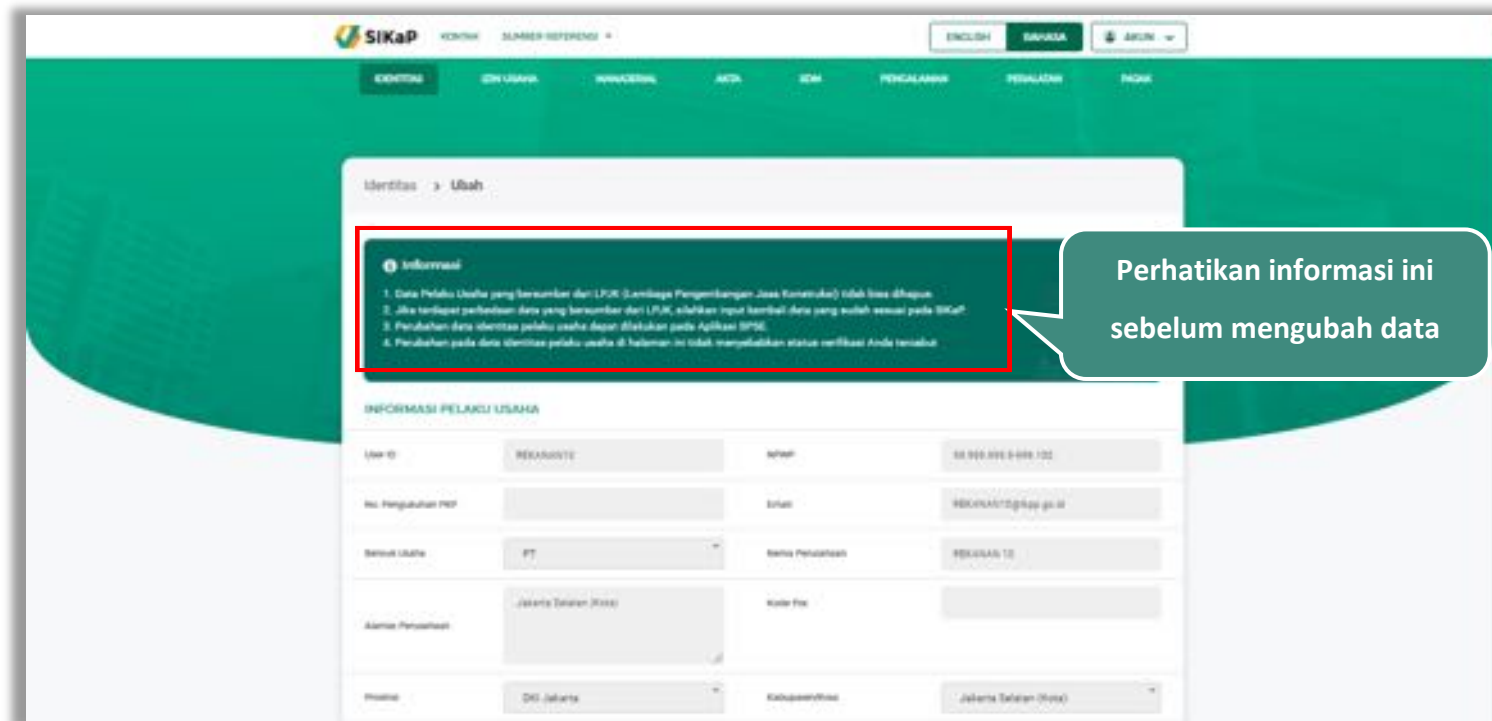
SIKaP KONTAK SUMBER REFERENSI ▾

ENGLISH BAHASA AKUN ▾

IDENTITAS IZIN USAHA MANAJERIAL AKTA SDM PENGALAMAN PERALATAN PAJAK

Identitas > Ubah

Informasi

1. Data Pelaku Usaha yang bersumber dari LPJK (Lembaga Pengembangan Jasa Konstruksi) tidak bisa dihapus.
2. Jika terdapat perbedaan data yang bersumber dari LPJK, silahkan input kembali data yang sudah sesuai pada SIKaP.
3. Perubahan data identitas pelaku usaha dapat dilakukan pada Aplikasi SPSE.
4. Perubahan pada data identitas pelaku usaha di halaman ini tidak menyebabkan status verifikasi Anda tercabut.

Perhatikan informasi ini sebelum mengubah data

INFORMASI PELAKU USAHA

| User ID | REKANAN12 | NPWP | 00.000.000.0-000.102 |
|---|---|---|---|
| No. Pengukuhan PKP | | Email | REKANAN12@lkpp.go.id |
| Bentuk Usaha | PT | Nama Perusahaan | REKANAN 12 |
| Alamat Perusahaan | Jakarta Selatan (Kota) | Kode Pos | |
| Provinsi | DKI Jakarta | Kabupaten/Kota | Jakarta Selatan (Kota) |